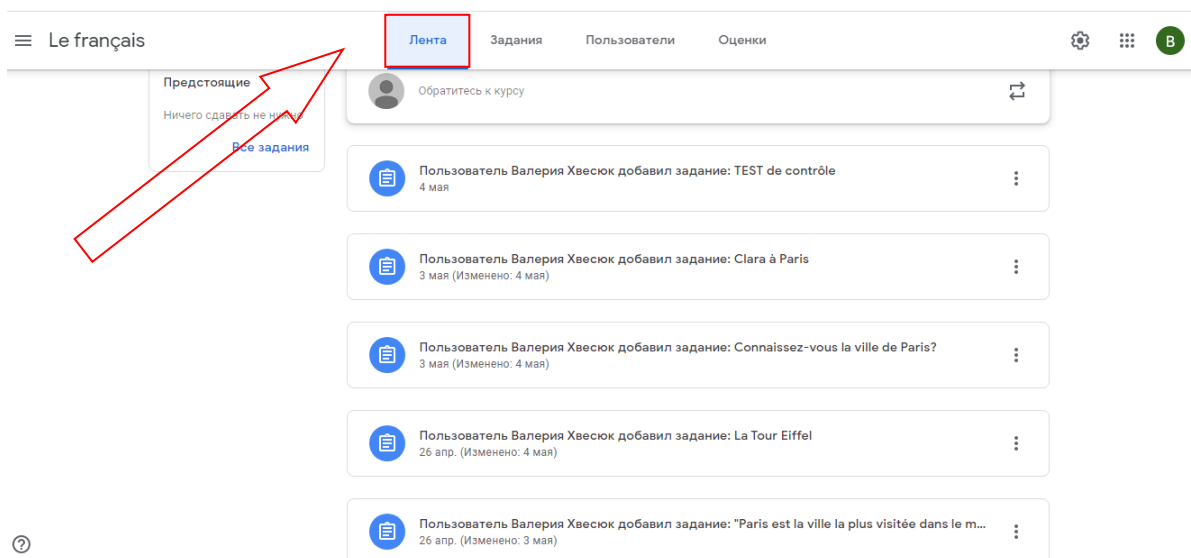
Le français

Лента Задания Пользователи Оценки

B

Предстоящие

Ничего сдавать не нужно

Все задания

Обратитесь к курсу

Пользователь Валерия Хвесюк добавил задание: TEST de contrôle
4 мая

Пользователь Валерия Хвесюк добавил задание: Clara à Paris
3 мая (Изменено: 4 мая)

Пользователь Валерия Хвесюк добавил задание: Connaissez-vous la ville de Paris?
3 мая (Изменено: 4 мая)

Пользователь Валерия Хвесюк добавил задание: La Tour Eiffel
26 апр. (Изменено: 4 мая)

Пользователь Валерия Хвесюк добавил задание: "Paris est la ville la plus visitée dans le m...
26 апр. (Изменено: 3 мая)

?